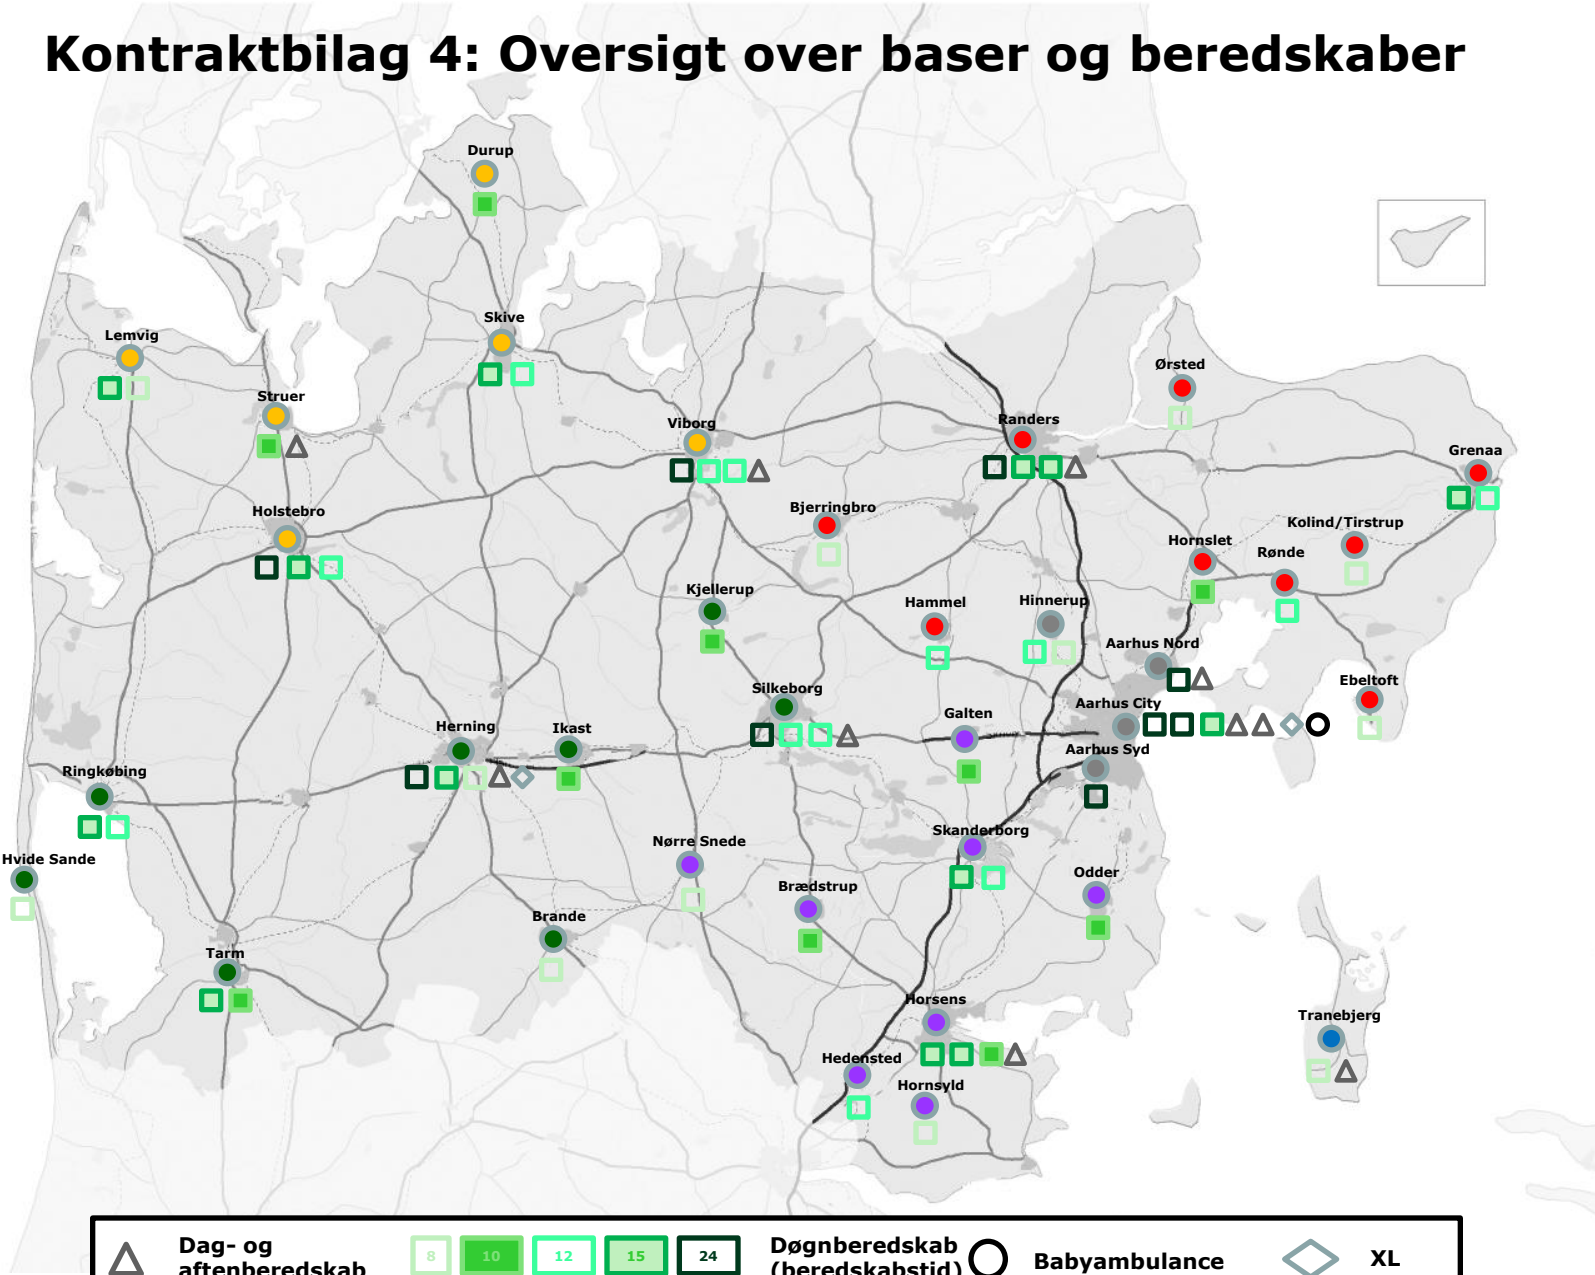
Kontraktbilag 4: Oversigt over baser og beredskaber

Durup
Skive
Lemvig
Struer
Viborg
Randers
Ørsted
Grenaa
Holstebro
Bjerringbro
Hornslet
Kolind/Tirstrup
Rønde
Kjellerup
Hammel
Hinnerup
Aarhus Nord
Ebeltoft
Silkeborg
Galten
Aarhus City
Herning
Ikast
Aarhus Syd
Ringkøbing
Skanderborg
Nørre Snede
Hvide Sande
Odder
Brædstrup
Brande
Tarm
Horsens
Tranebjerg
Hedensted
Hornsyld

Dag- og aftenberedskab
8
10
12
15
24
Døgnberedskab (beredskabstid)
Babyambulance
XL